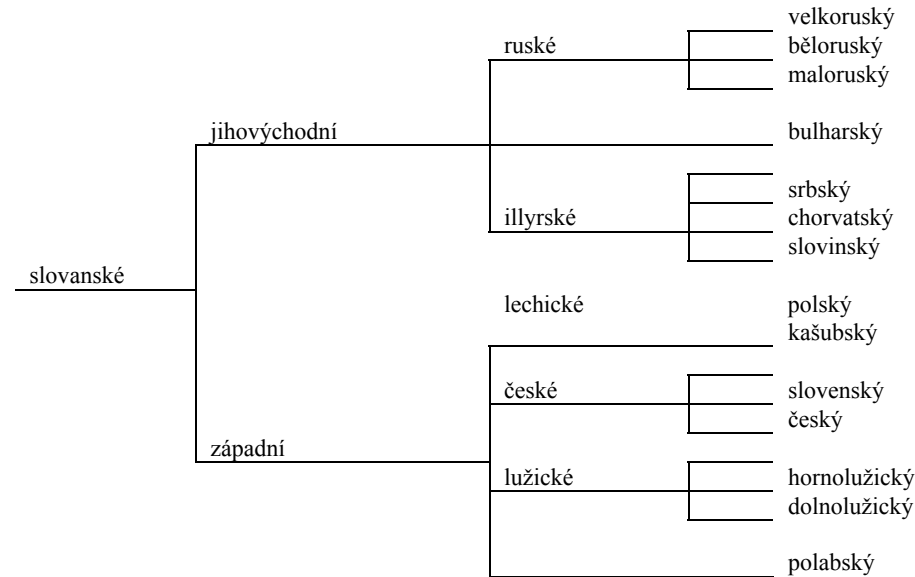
slovanské

jihovýchodní

ruské

velkoruský
běloruský
maloruský

bulharský

illyrské

srbský
chorvatský
slovinský

západní

lechické

polský
kašubský

české

slovenský
český

lužické

hornolužický
dolnolužický

polabský